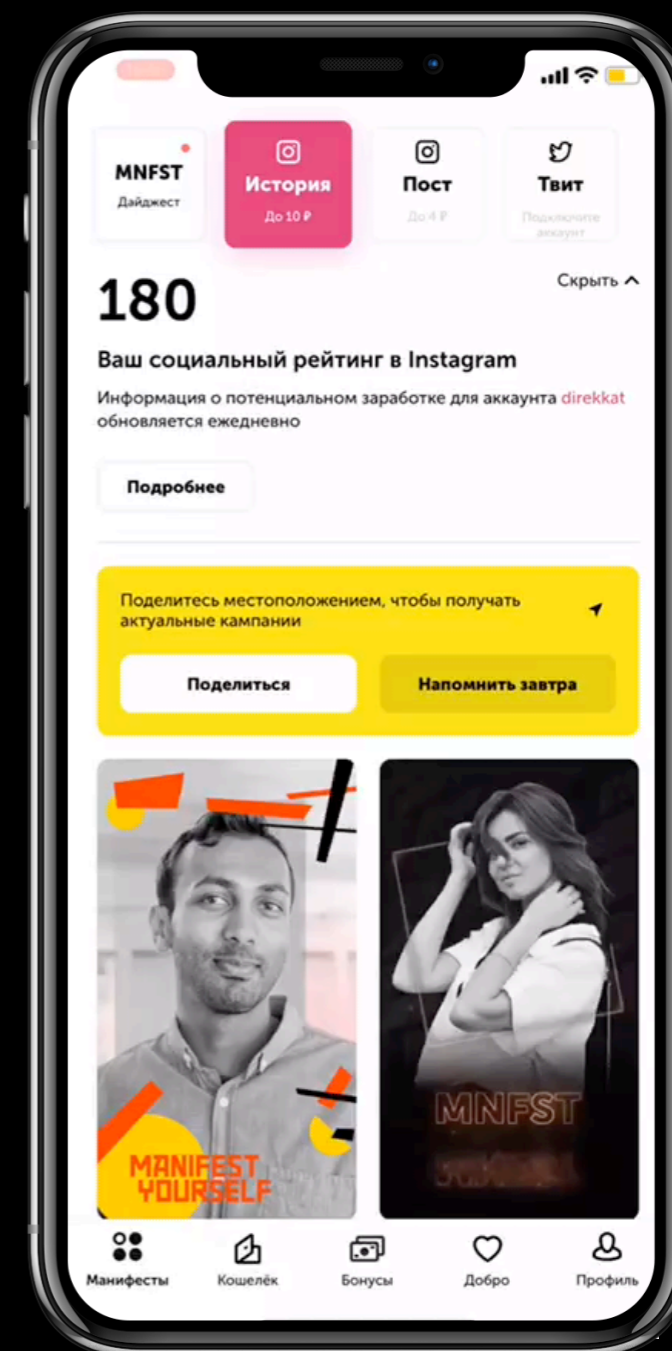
MNFST
Дайджест

История
До 10 ₽

Пост
До 4 ₽

Твит
Подключите аккаунт

Скрыть

180

Ваш социальный рейтинг в Instagram

Информация о потенциальном заработке для аккаунта direkkat обновляется ежедневно

Подробнее

Поделитесь местоположением, чтобы получать актуальные кампании

Поделиться

Напомнить завтра

MANIFEST YOURSELF

MNFST

Манифесты
Кошелёк
Бонусы
Добро
Профиль